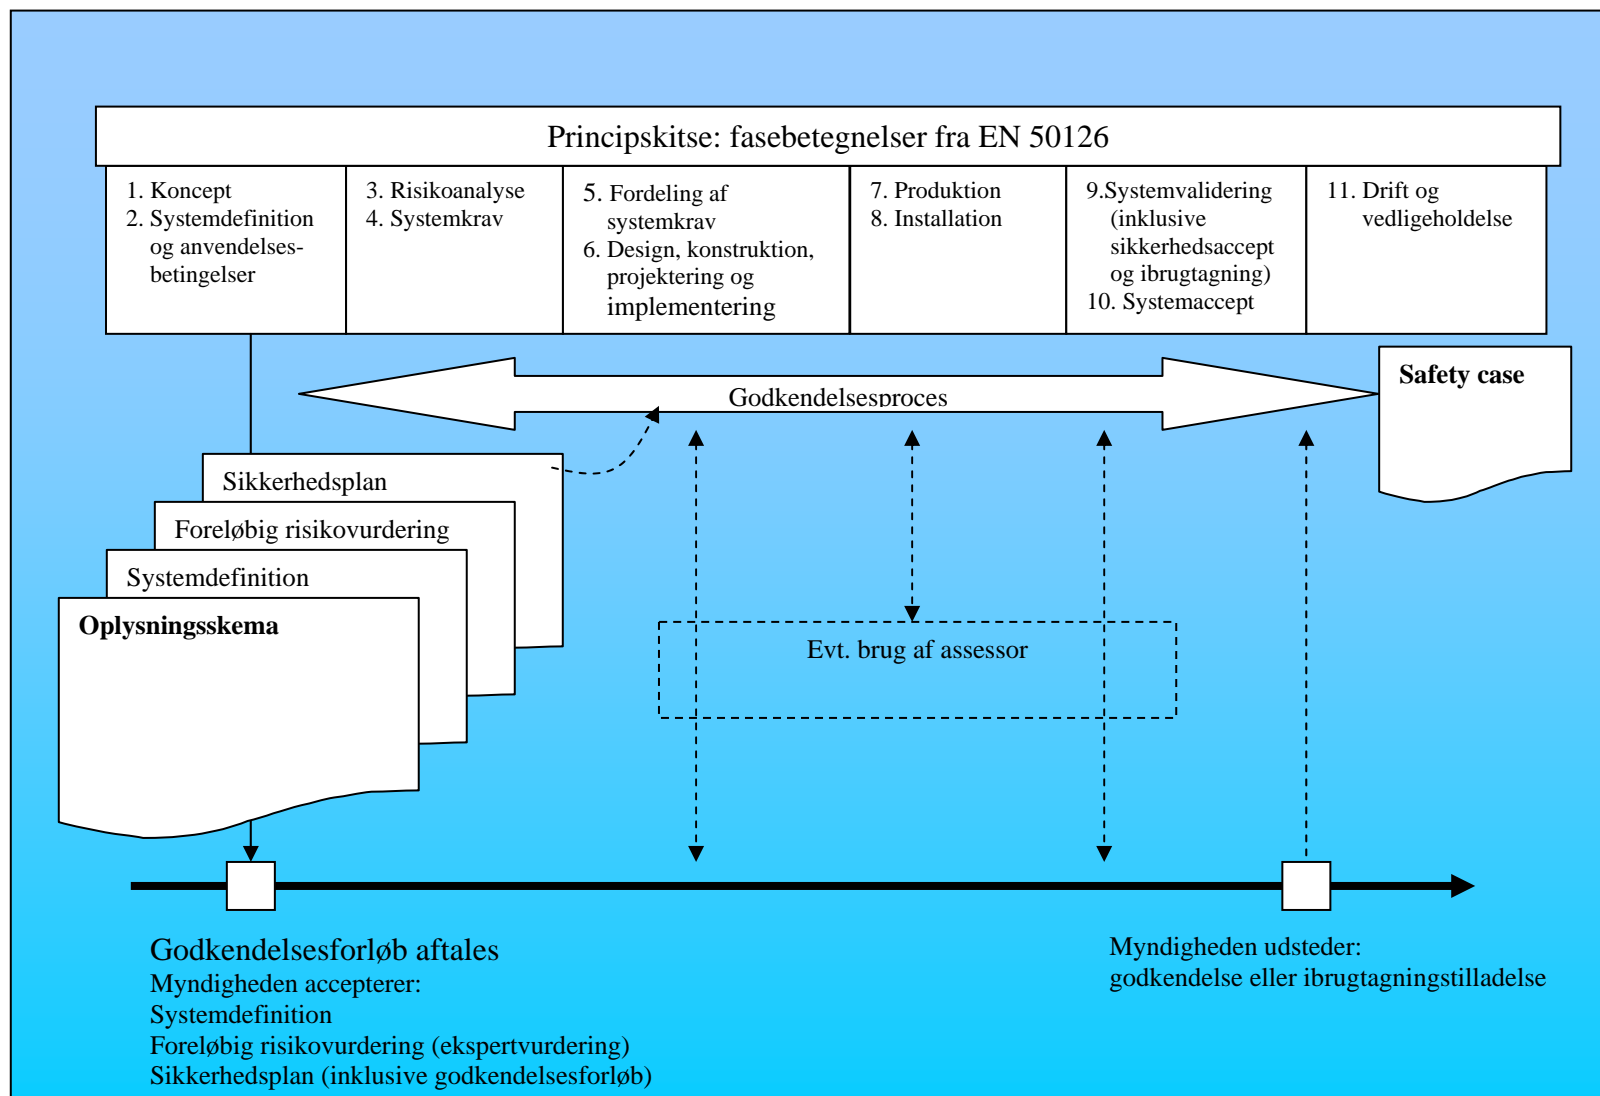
Principskitse: fasebetegnelser fra EN 50126

| 1. Koncept 2. Systemdefinition og anvendelsesbetingelser | 3. Risikoanalyse 4. Systemkrav | 5. Fordeling af systemkrav 6. Design, konstruktion, projektering og implementering | 7. Produktion 8. Installation | 9.Systemvalidering (inklusive sikkerhedsaccept og ibrugtagning) 10. Systemaccept | 11. Drift og vedligeholdelse |
|---|---|---|---|---|---|

Godkendelsesproces

Safety case

Sikkerhedsplan

Foreløbig risikovurdering

Systemdefinition

Oplysningsskema

Evt. brug af assessor

Godkendelsesforløb aftales
Myndigheden accepterer:
Systemdefinition
Foreløbig risikovurdering (ekspertvurdering)
Sikkerhedsplan (inklusive godkendelsesforløb)

Myndigheden udsteder:
godkendelse eller ibrugtagningstilladelse